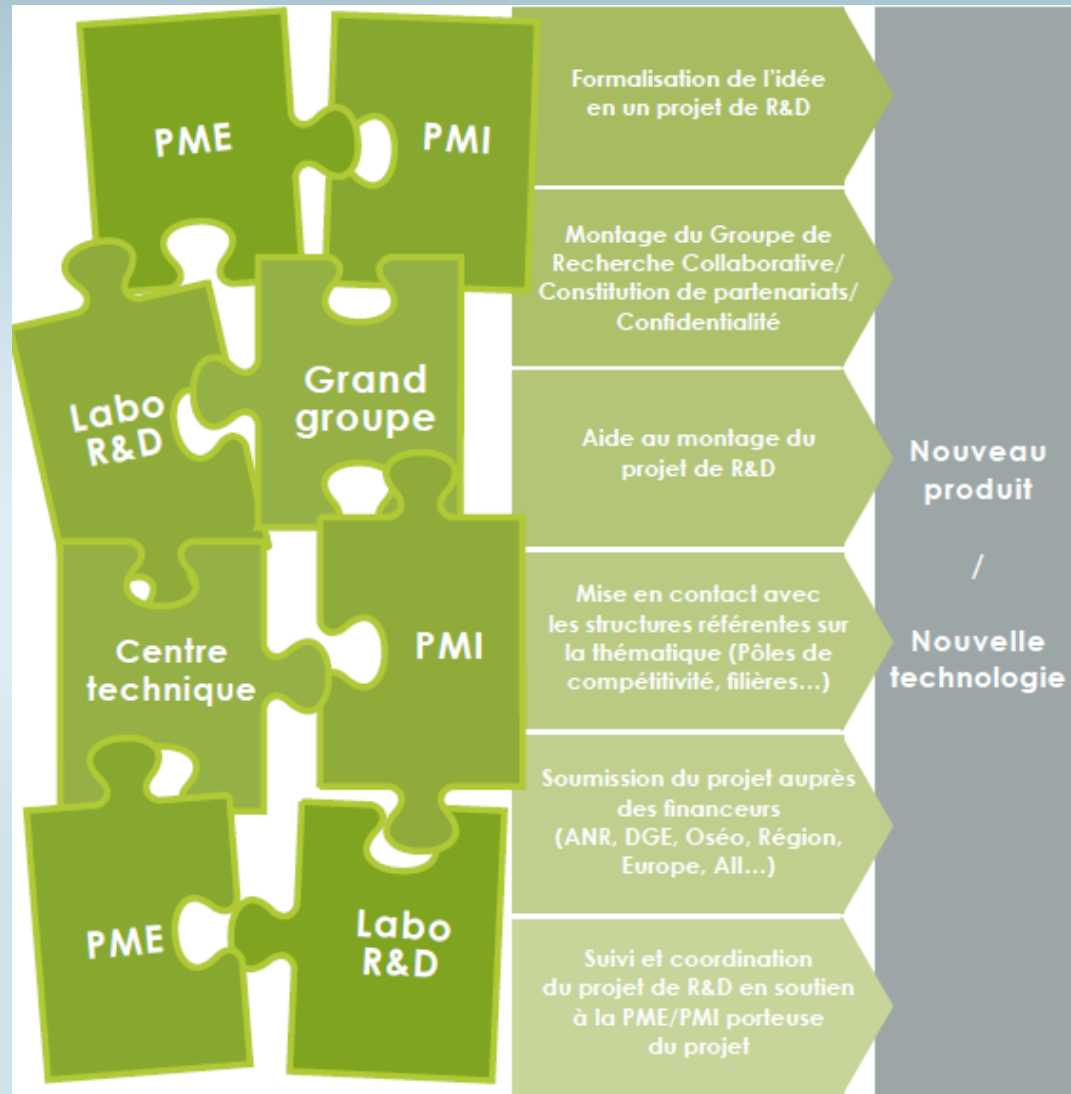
PME

PMI

Labo R&D

Grand groupe

Centre technique

PMI

PME

Labo R&D

Formalisation de l'idée en un projet de R&D

Montage du Groupe de Recherche Collaborative/ Constitution de partenariats/ Confidentialité

Aide au montage du projet de R&D

Mise en contact avec les structures référentes sur la thématique (Pôles de compétitivité, filières...)

Soumission du projet auprès des financeurs (ANR, DGE, Oséo, Région, Europe, AII...)

Suivi et coordination du projet de R&D en soutien à la PME/PMI porteuse du projet

Nouveau produit

/

Nouvelle technologie